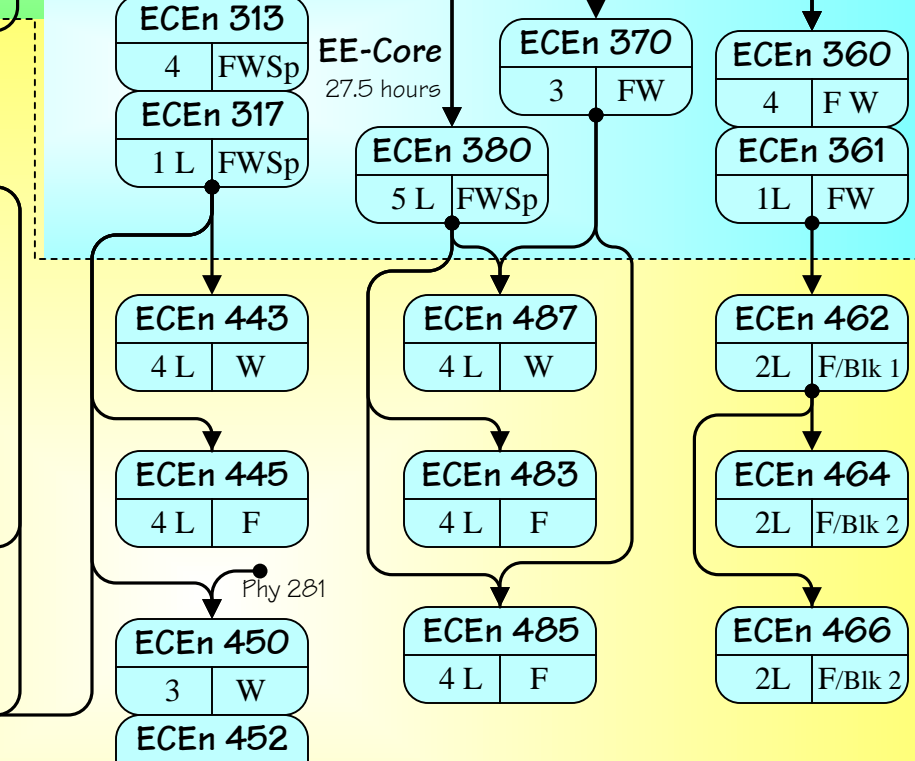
ECEn 313
4 | FWSp

ECEn 317
1 L | FWSp

EE-Core
27.5 hours

ECEn 370
3 | FW

ECEn 360
4 | F W

ECEn 361
1L | FW

ECEn 380
5 L | FWSp

ECEn 443
4 L | W

ECEn 487
4 L | W

ECEn 462
2L | F/Blk 1

ECEn 445
4 L | F

ECEn 483
4 L | F

ECEn 464
2L | F/Blk 2

Phy 281

ECEn 450
3 | W

ECEn 485
4 L | F

ECEn 466
2L | F/Blk 2

ECEn 452